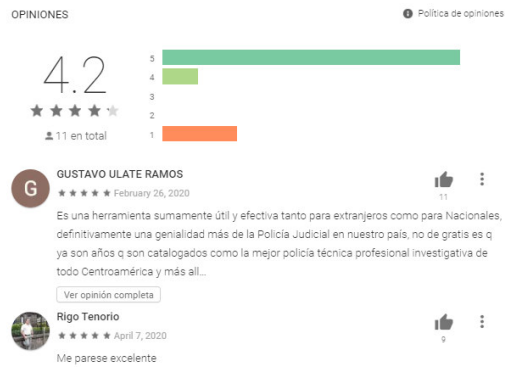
OPINIONES

Política de opiniones

4.2

11 en total

5
4
3
2
1

G

GUSTAVO ULATE RAMOS

February 26, 2020

11

Es una herramienta sumamente útil y efectiva tanto para extranjeros como para Nacionales, definitivamente una genialidad más de la Policía Judicial en nuestro país, no de gratis es q ya son años q son catalogados como la mejor policía técnica profesional investigativa de todo Centroamérica y más all...

Ver opinión completa

Rigo Tenorio

April 7, 2020

9

Me parese excelente